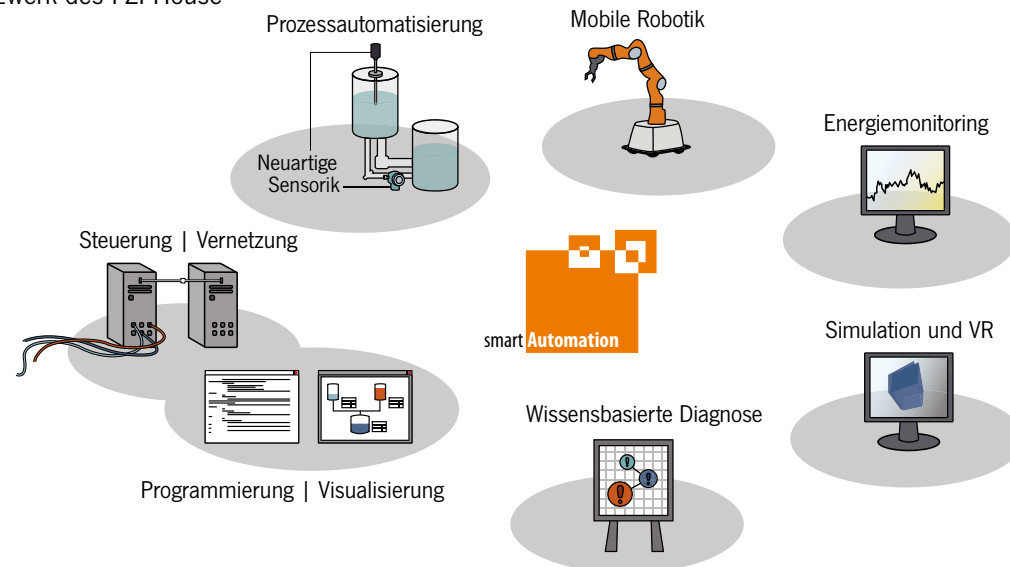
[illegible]zwerk des FZI House

Prozessautomatisierung

Mobile Robotik

Energiemonitoring

Neuartige Sensorik

Steuerung | Vernetzung

smart Automation

Simulation und VR

Wissensbasierte Diagnose

Programmierung | Visualisierung